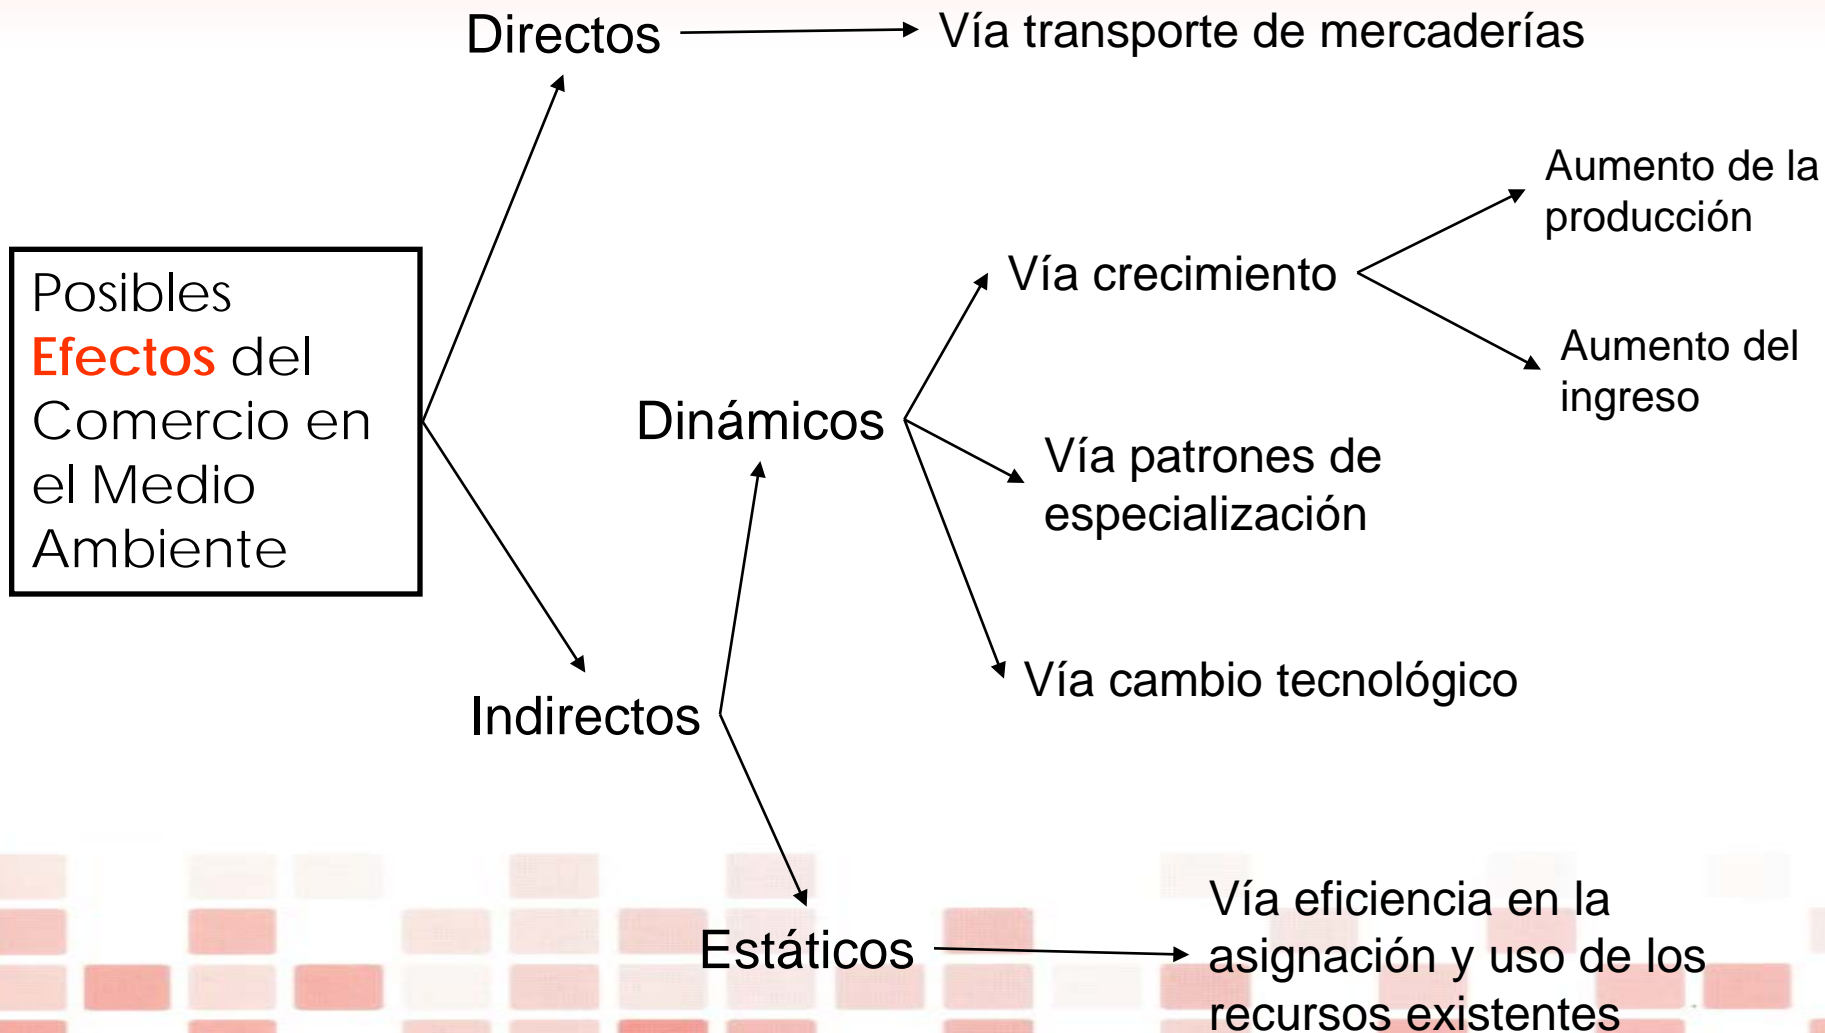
Posibles Efectos del Comercio en el Medio Ambiente

Directos

Vía transporte de mercaderías

Indirectos

Dinámicos

Vía crecimiento

Aumento de la producción

Aumento del ingreso

Vía patrones de especialización

Vía cambio tecnológico

Estáticos

Vía eficiencia en la asignación y uso de los recursos existentes